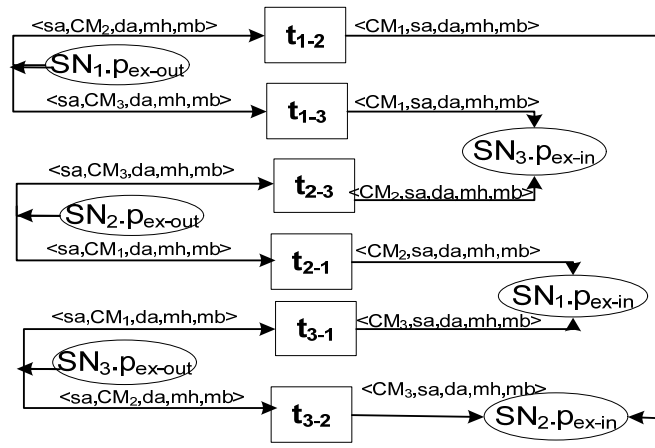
<sa,CM$_2$,da,mh,mb>

$t_{1-2}$

<CM$_1$,sa,da,mh,mb>

SN$_1$.p$_{ex-out}$

<sa,CM$_3$,da,mh,mb>

$t_{1-3}$

<CM$_1$,sa,da,mh,mb>

SN$_3$.p$_{ex-in}$

<sa,CM$_3$,da,mh,mb>

$t_{2-3}$

<CM$_2$,sa,da,mh,mb>

SN$_2$.p$_{ex-out}$

<sa,CM$_1$,da,mh,mb>

$t_{2-1}$

<CM$_2$,sa,da,mh,mb>

SN$_1$.p$_{ex-in}$

<sa,CM$_1$,da,mh,mb>

$t_{3-1}$

<CM$_3$,sa,da,mh,mb>

SN$_3$.p$_{ex-out}$

<sa,CM$_2$,da,mh,mb>

<CM$_3$,sa,da,mh,mb>

$t_{3-2}$

SN$_2$.p$_{ex-in}$